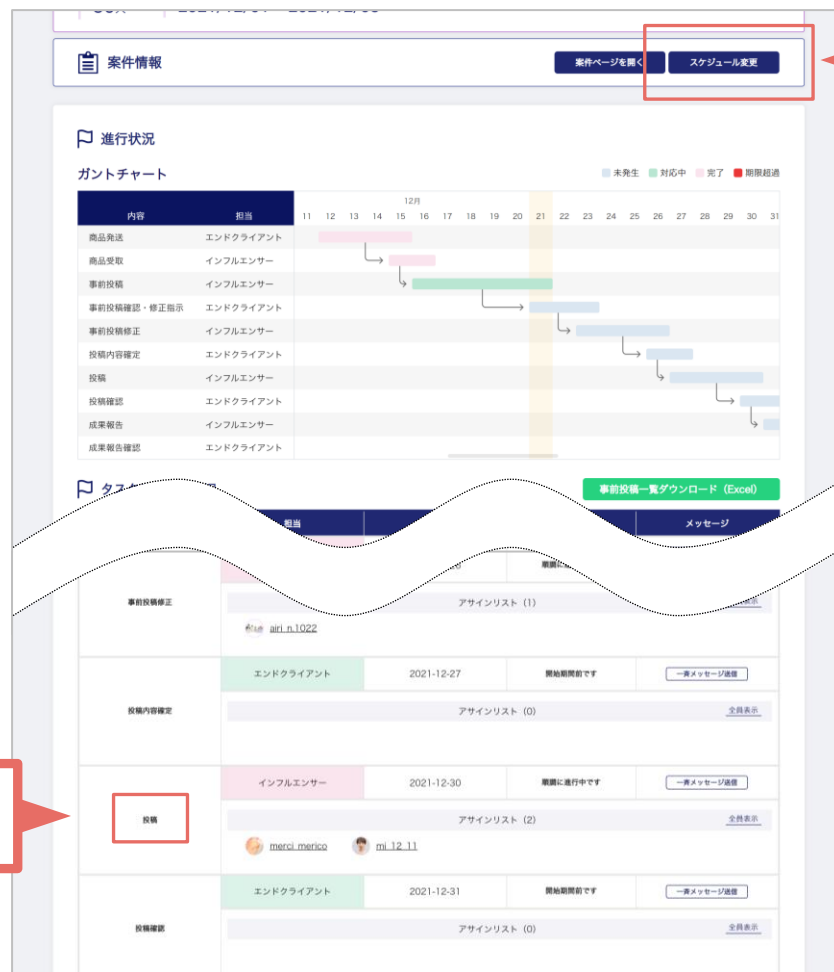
案件情報

案件ページを開く

スケジュール変更

進行状況

ガントチャート

未発生 対応中 完了 期限超過

| 内容 | 担当 |
|---|---|
| 商品発送 | エンドクライアント |
| 商品受取 | インフルエンサー |
| 事前投稿 | インフルエンサー |
| 事前投稿確認・修正指示 | エンドクライアント |
| 事前投稿修正 | インフルエンサー |
| 投稿内容確定 | エンドクライアント |
| 投稿 | インフルエンサー |
| 投稿確認 | エンドクライアント |
| 成果報告 | インフルエンサー |
| 成果報告確認 | エンドクライアント |

12月

11 12 13 14 15 16 17 18 19 20 21 22 23 24 25 26 27 28 29 30 31

事前投稿一覧ダウンロード（Excel）

担当

メッセージ

事前投稿修正

アサインリスト（1）

airi_n.1022

投稿内容確定

エンドクライアント

2021-12-27

開始期間前です

一斉メッセージ送信

アサインリスト（0）

全員表示

投稿

インフルエンサー

2021-12-30

順調に進行中です

一斉メッセージ送信

アサインリスト（2）

全員表示

merci_merico

mi_12_11

投稿確認

エンドクライアント

2021-12-31

開始期間前です

一斉メッセージ送信

アサインリスト（0）

全員表示